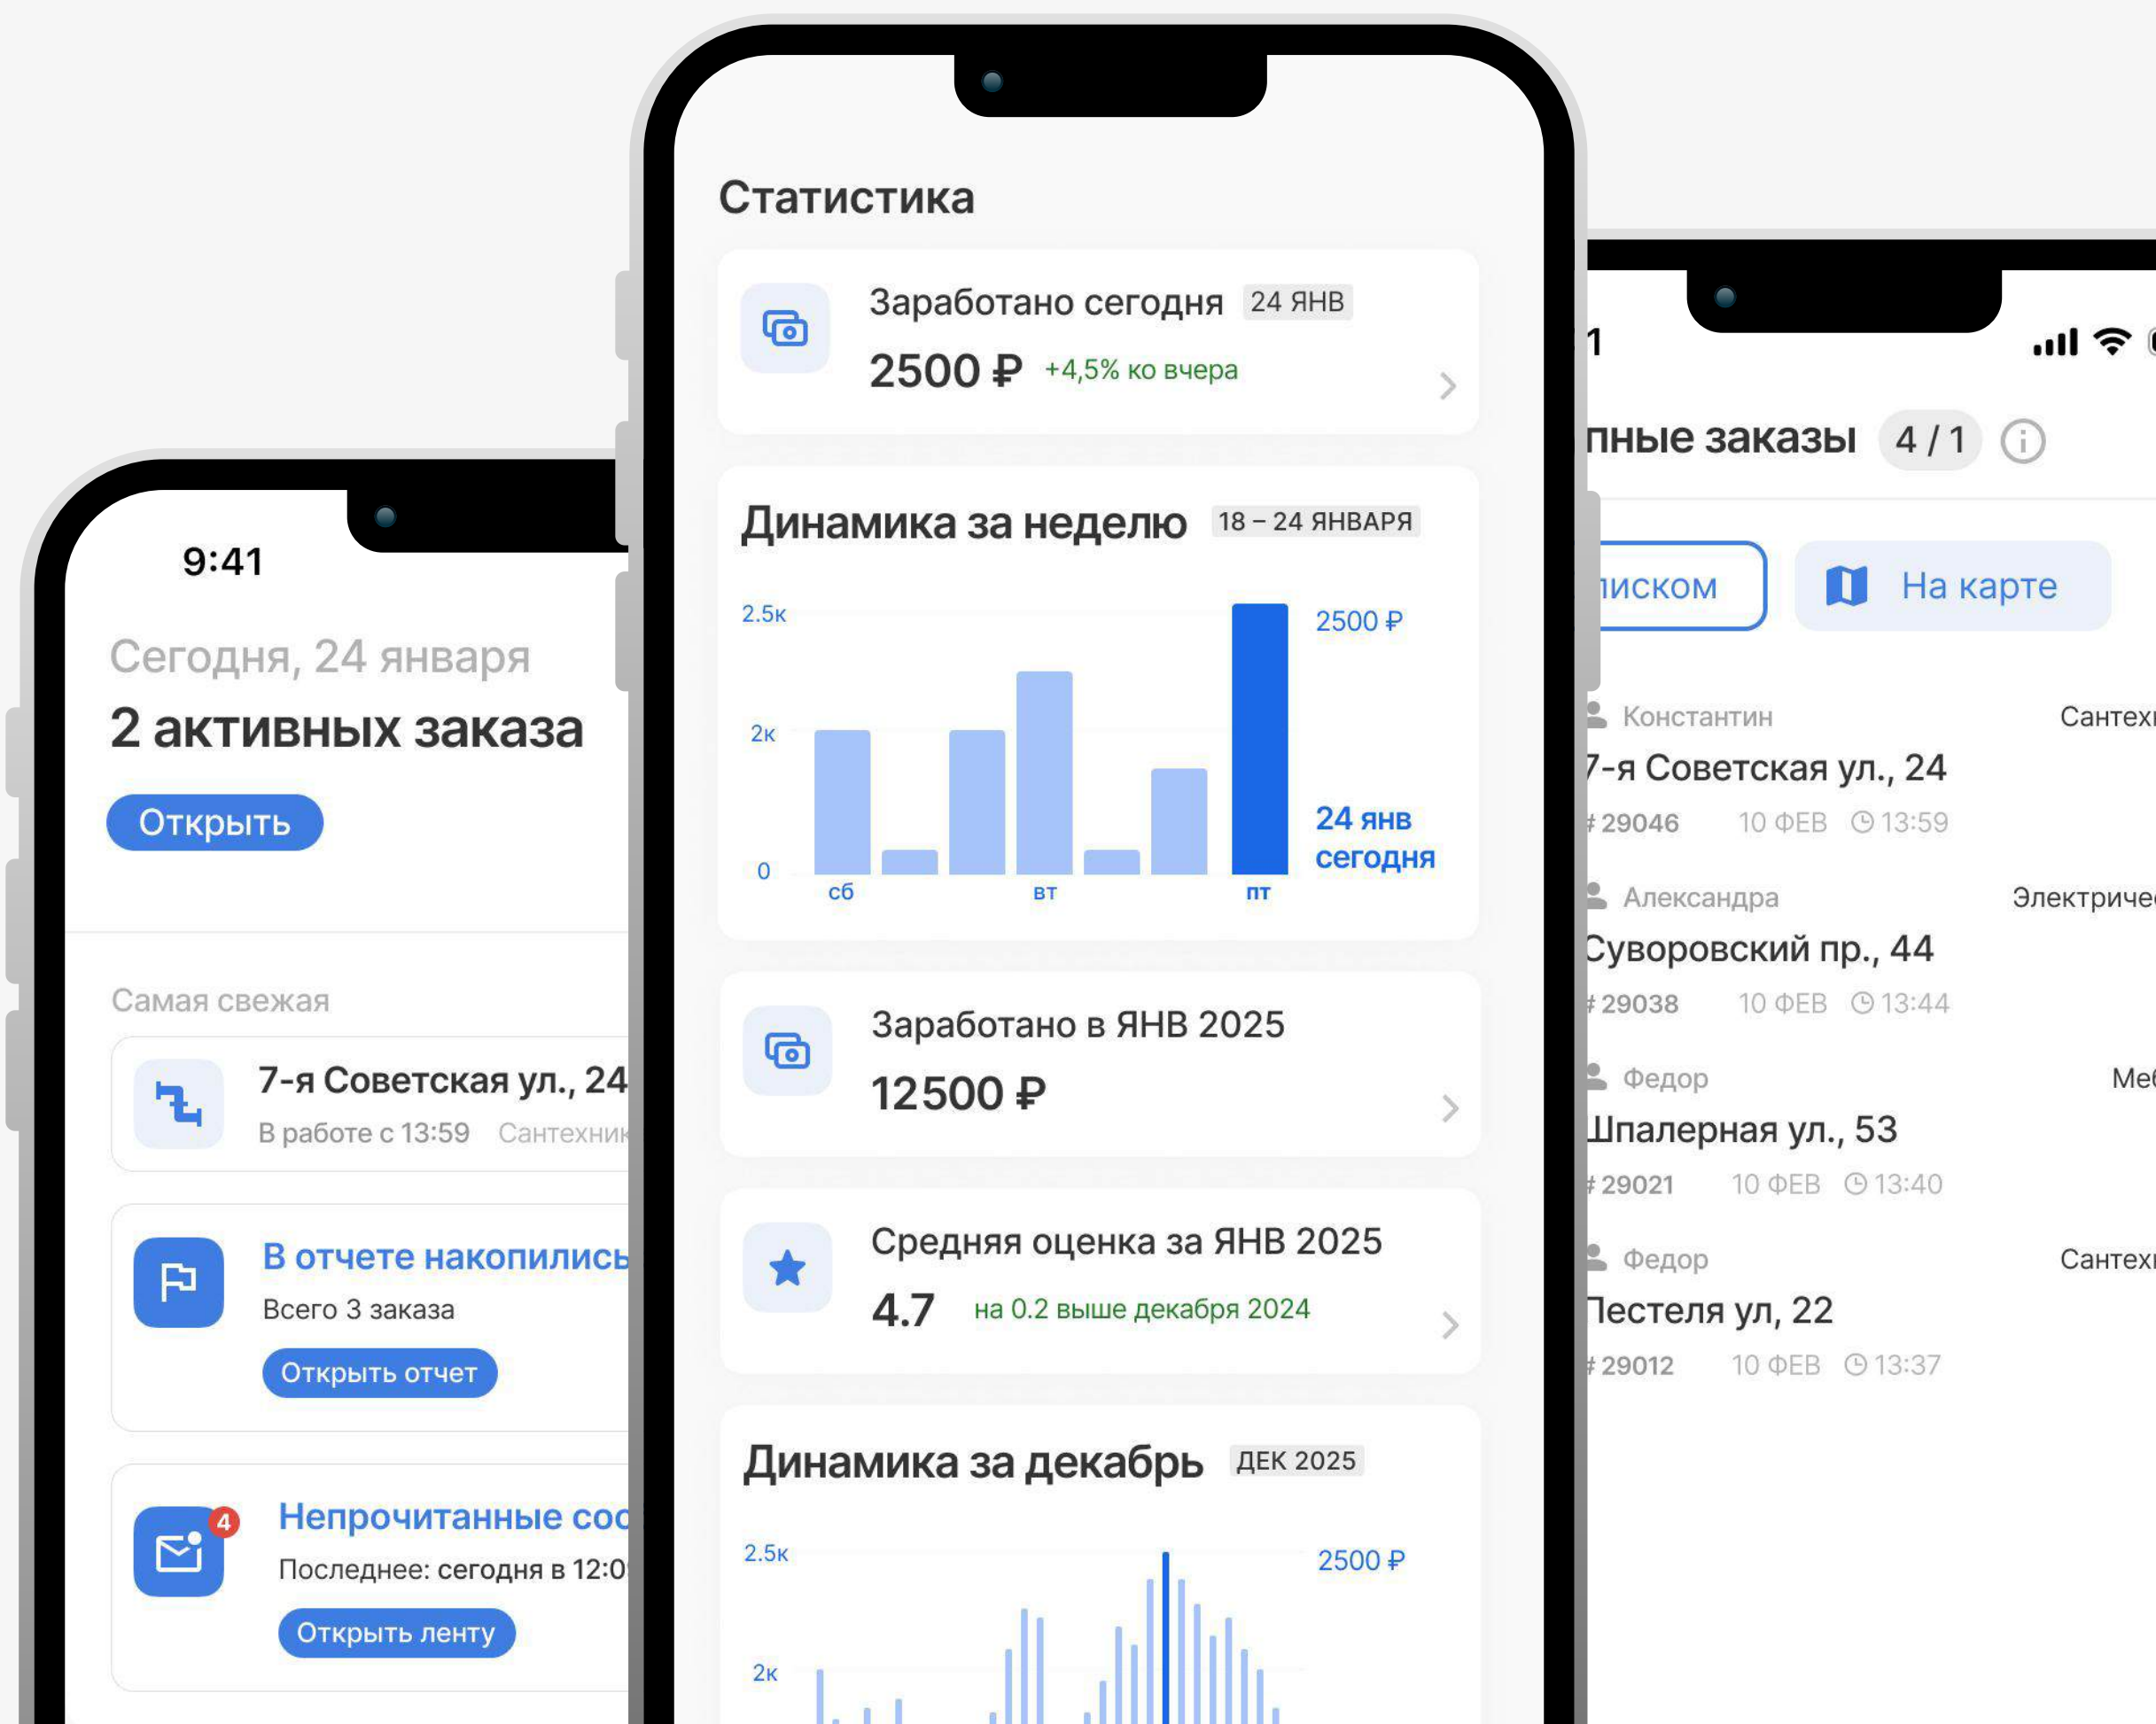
9:41

Сегодня, 24 января

2 активных заказа

Открыть

Самая свежая

7-я Советская ул., 24

В работе с 13:59 Сантехник

В отчете накопились

Всего 3 заказа

Открыть отчет

4

Непрочитанные соо

Последнее: сегодня в 12:0

Открыть ленту

Статистика

Заработано сегодня 24 ЯНВ

2500 ₽ +4,5% ко вчера

Динамика за неделю 18 – 24 ЯНВАРЯ

2.5к

2к

0

сб

вт

пт

2500 ₽

24 янв сегодня

Заработано в ЯНВ 2025

12500 ₽

Средняя оценка за ЯНВ 2025

4.7 на 0.2 выше декабря 2024

Динамика за декабрь ДЕК 2025

2.5к

2к

2500 ₽

1

пные заказы 4 / 1

писком

На карте

Константин Сантехн

7-я Советская ул., 24

# 29046 10 ФЕВ 13:59

Александра Электриче

Суворовский пр., 44

# 29038 10 ФЕВ 13:44

Федор Ме

Шпалерная ул., 53

# 29021 10 ФЕВ 13:40

Федор Сантехн

Пестеля ул, 22

# 29012 10 ФЕВ 13:37